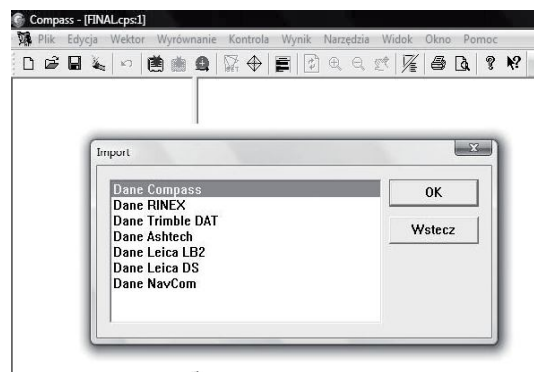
Compass - [FINAL.cps:1]

Plik Edycja Wektor Wyrównanie Kontrola Wynik Narzędzia Widok Okno Pomoc

Import

Dane Compass
Dane RINEX
Dane Trimble DAT
Dane Ashtech
Dane Leica LB2
Dane Leica DS
Dane NavCom

OK

Wstecz